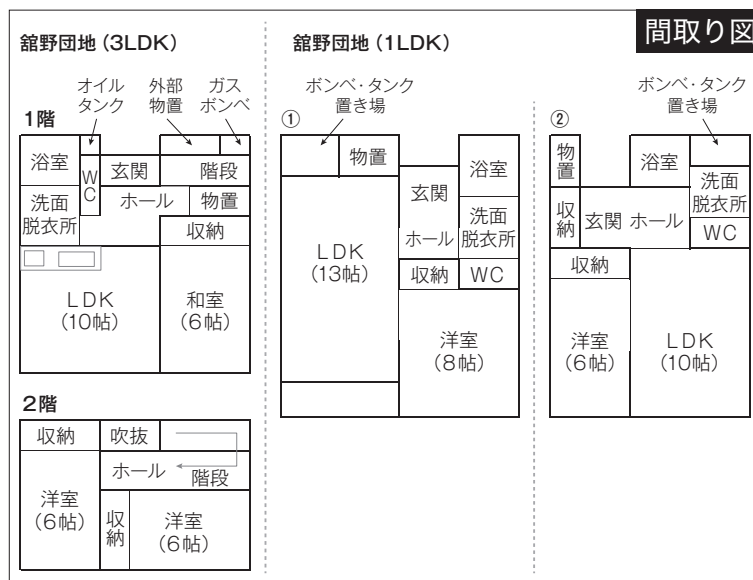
間取り図

舘野団地（3LDK）

1階

オイルタンク　外部物置　ガスボンベ

浴室　WC　玄関　階段

洗面脱衣所　ホール　物置

収納

LDK（10帖）　和室（6帖）

2階

収納　吹抜

ホール　階段

洋室（6帖）　収納　洋室（6帖）

舘野団地（1LDK）

①

ボンベ・タンク置き場

物置　浴室

玄関

洗面脱衣所

ホール

LDK（13帖）

収納　WC

洋室（8帖）

②

ボンベ・タンク置き場

物置　浴室

洗面脱衣所

収納　玄関　ホール

WC

収納

洋室（6帖）　LDK（10帖）